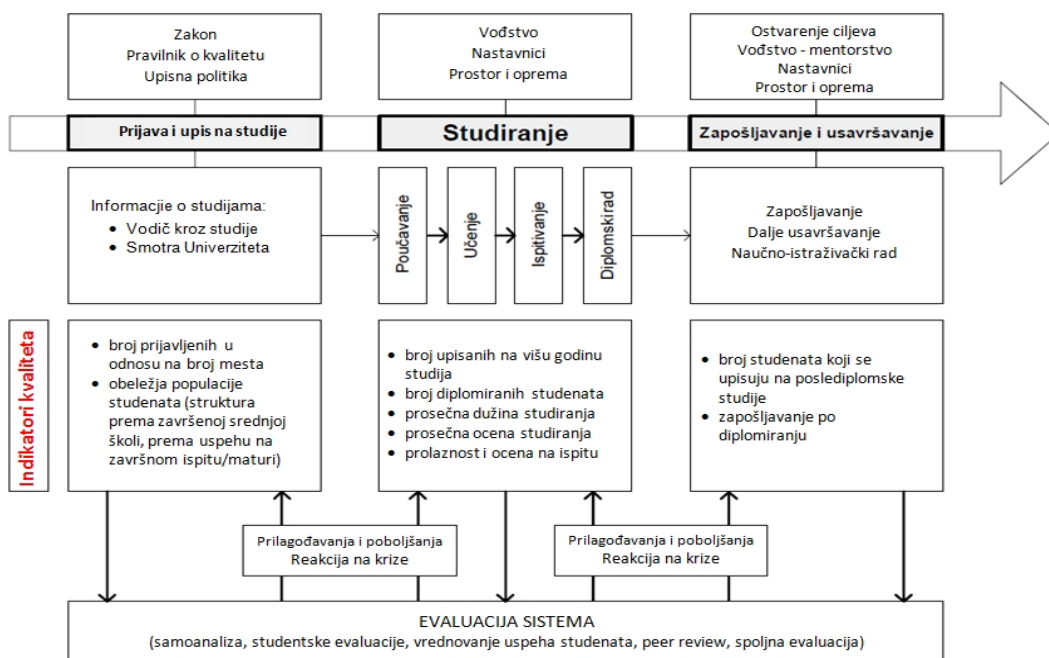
Zakon
Pravilnik o kvalitetu
Upisna politika

Vođstvo
Nastavnici
Prostor i oprema

Ostvarenje ciljeva
Vođstvo - mentorstvo
Nastavnici
Prostor i oprema

Prijava i upis na studije

Studiranje

Zapošljavanje i usavršavanje

Informacje o studijama:
• Vodič kroz studije
• Smotra Univerziteta

Poučavanje
Učenje
Ispitivanje
Diplomski rad

Zapošljavanje
Dalje usavršavanje
Naučno-istraživački rad

Indikatori kvaliteta

• broj prijavljenih u odnosu na broj mesta
• obeležja populacije studenata (struktura prema završenoj srednjoj školi, prema uspehu na završnom ispitu/maturi)

• broj upisanih na višu godinu studija
• broj diplomiranih studenata
• prosečna dužina studiranja
• prosečna ocena studiranja
• prolaznost i ocena na ispitu

• broj studenata koji se upisuju na poslediplomske studije
• zapošljavanje po diplomiranju

Prilagođavanja i poboljšanja
Reakcija na krize

Prilagođavanja i poboljšanja
Reakcija na krize

EVALUACIJA SISTEMA
(samoanaliza, studentske evaluacije, vrednovanje uspeha studenata, peer review, spoljna evaluacija)